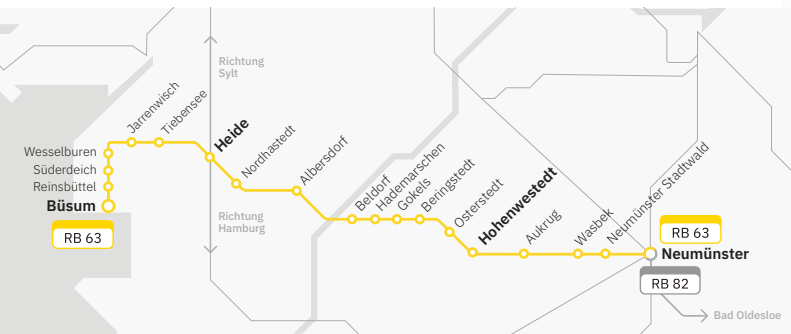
Richtung Sylt

Jarrenwisch
Tiebensee
Wesselburen
Süderdeich
Reinsbüttel
Büsum
RB 63
Heide
Nordhastedt
Albersdorf
Richtung Hamburg
Beldorf
Hademarschen
Gokels
Beringstedt
Osterstedt
Hohenwestedt
Aukrug
Wasbek
Neumünster Stadtwald
RB 63
Neumünster
RB 82
Bad Oldesloe